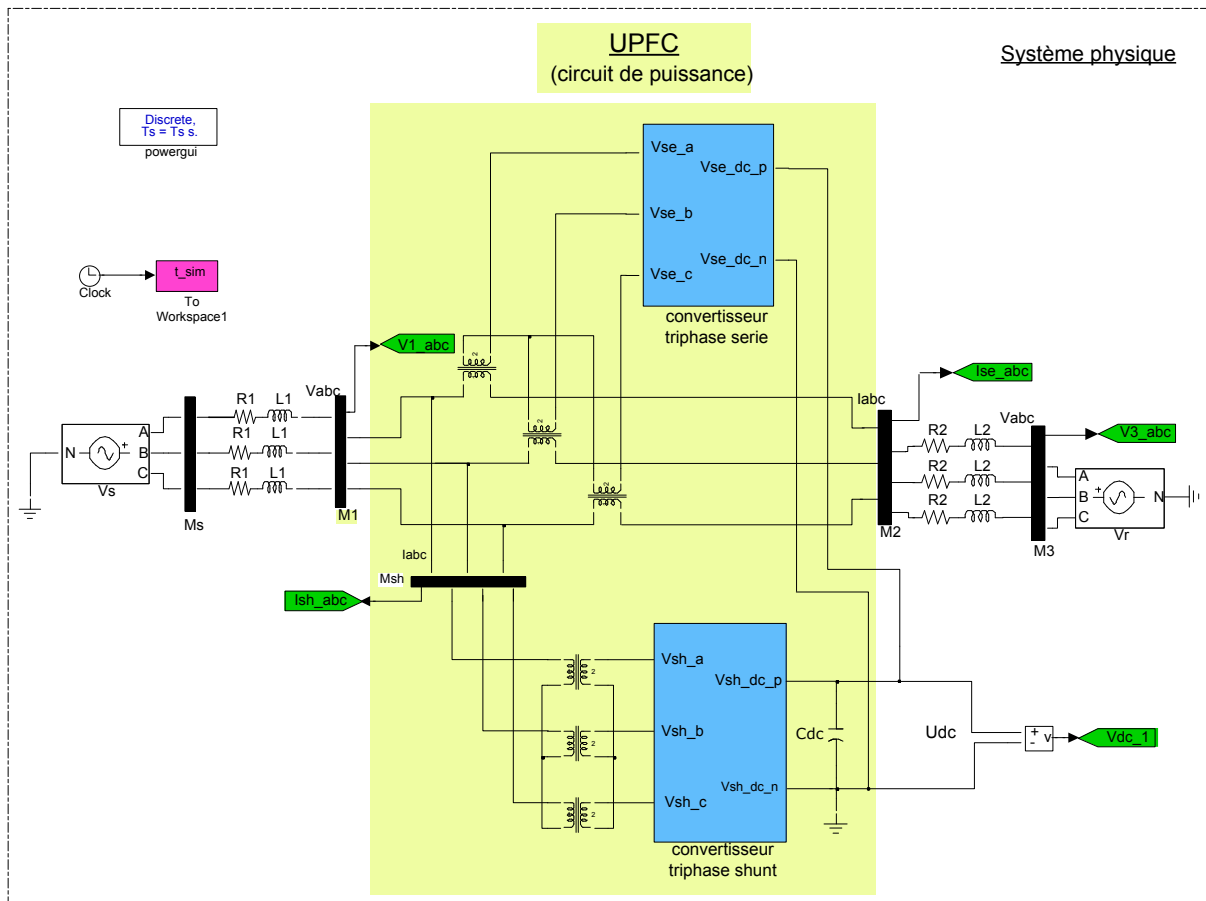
UPFC
(circuit de puissance)

Système physique

Discrete,
Ts = Ts s.
powergui

Clock

t_sim
To
Workspace1

Vse_a
Vse_b
Vse_c
Vse_dc_p
Vse_dc_n
convertisseur
triphase serie

V1_abc

Vabc

Iabc

Ise_abc

Vabc

V3_abc

N
A
B
C
Vs

R1 L1
R1 L1
R1 L1

Ms

M1

R2 L2
R2 L2
R2 L2

M2

M3

A
B
C
N
Vr

Iabc
Msh

Ish_abc

Vsh_a
Vsh_b
Vsh_c
Vsh_dc_p
Vsh_dc_n
convertisseur
triphase shunt

Cdc

Udc

+
-
v

Vdc_1